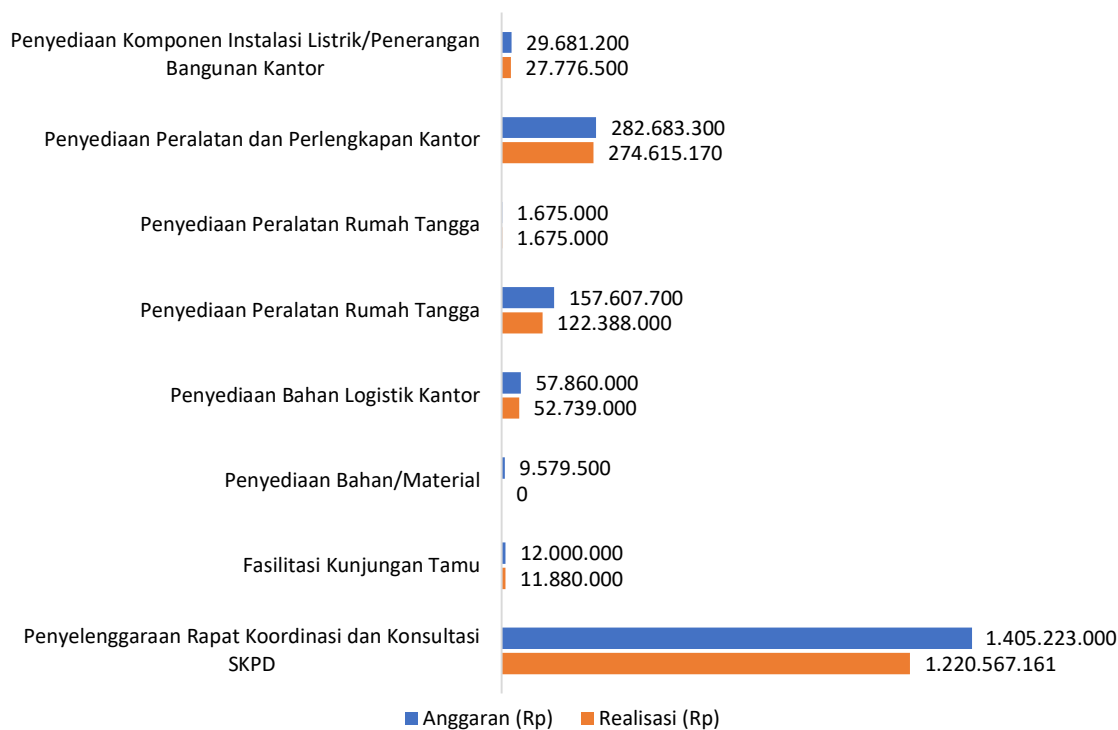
Penyediaan Komponen Instalasi Listrik/Penerangan Bangunan Kantor
29.681.200
27.776.500

Penyediaan Peralatan dan Perlengkapan Kantor
282.683.300
274.615.170

Penyediaan Peralatan Rumah Tangga
1.675.000
1.675.000

Penyediaan Peralatan Rumah Tangga
157.607.700
122.388.000

Penyediaan Bahan Logistik Kantor
57.860.000
52.739.000

Penyediaan Bahan/Material
9.579.500
0

Fasilitasi Kunjungan Tamu
12.000.000
11.880.000

Penyelenggaraan Rapat Koordinasi dan Konsultasi SKPD
1.405.223.000
1.220.567.161

Anggaran (Rp) Realisasi (Rp)